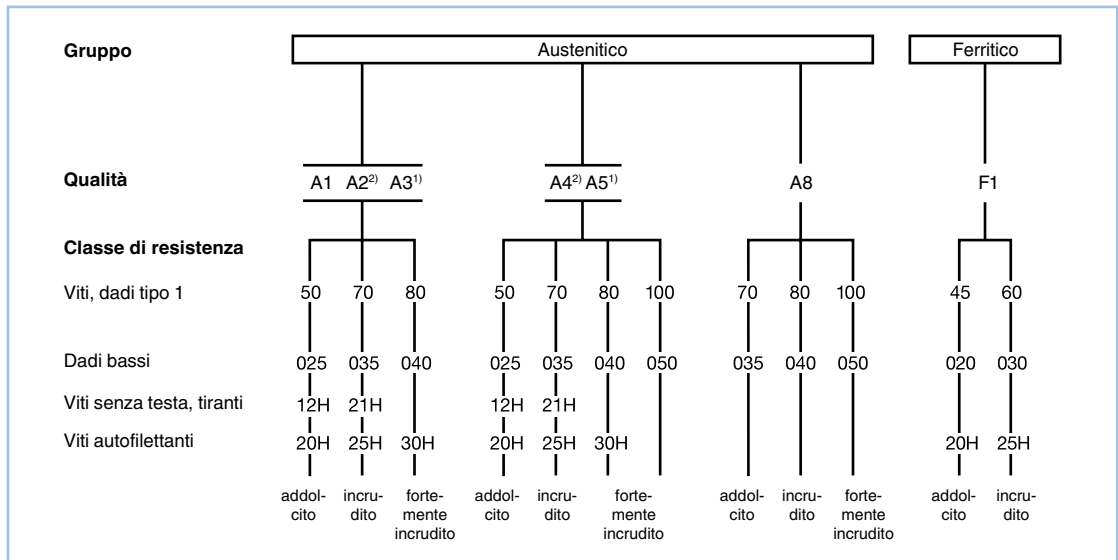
Gruppo

Austenitico

Ferritico

Qualità

A1 A2$^{2)}$ A3$^{1)}$

A4$^{2)}$ A5$^{1)}$

A8

F1

Classe di resistenza

Viti, dadi tipo 1

50 70 80

50 70 80 100

70 80 100

45 60

Dadi bassi

025 035 040

025 035 040 050

035 040 050

020 030

Viti senza testa, tiranti

12H 21H

12H 21H

Viti autofilettanti

20H 25H 30H

20H 25H 30H

20H 25H

addolcito incrudito fortemente incrudito

addolcito incrudito fortemente incrudito

addolcito incrudito fortemente incrudito

addolcito incrudito